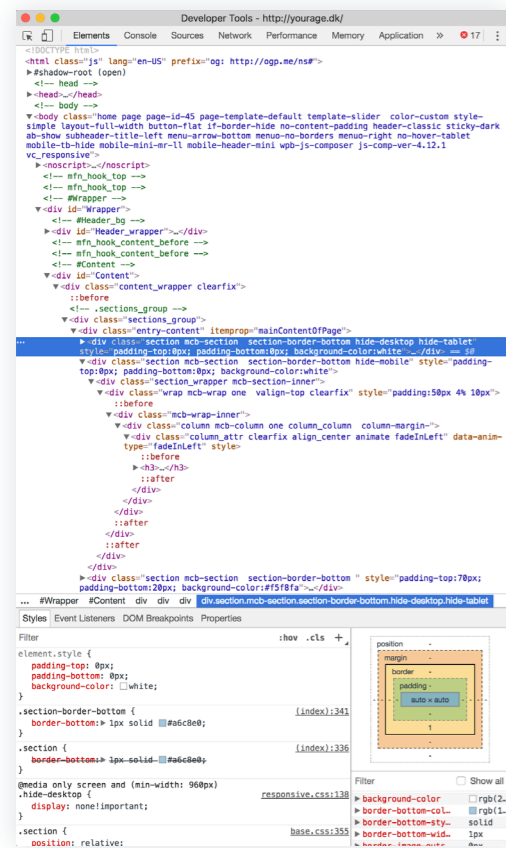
Developer Tools - http://yourage.dk/

Elements Console Sources Network Performance Memory Application » 17

<!DOCTYPE html>
<html class="js" lang="en-US" prefix="og: http://ogp.me/ns#">
▶#shadow-root (open)
<!-- head -->
▶<head>…</head>
<!-- body -->
▼<body class="home page page-id-45 page-template-default template-slider color-custom style-simple layout-full-width button-flat if-border-hide no-content-padding header-classic sticky-dark ab-show subheader-title-left menu-arrow-bottom menu-no-borders menu-right no-hover-tablet mobile-tb-hide mobile-mini-mr-ll mobile-header-mini wpb-js-composer js-comp-ver-4.12.1 vc_responsive">
▶<noscript>…</noscript>
<!-- mfn_hook_top -->
<!-- mfn_hook_top -->
<!-- #Wrapper -->
▼<div id="Wrapper">
<!-- #Header_bg -->
▶<div id="Header_wrapper">…</div>
<!-- mfn_hook_content_before -->
<!-- mfn_hook_content_before -->
<!-- #Content -->
▼<div id="Content">
▼<div class="content_wrapper clearfix">
::before
<!-- .sections_group -->
▼<div class="sections_group">
▼<div class="entry-content" itemprop="mainContentOfPage">
... ▶<div class="section mcb-section section-border-bottom hide-desktop hide-tablet" style="padding-top:0px; padding-bottom:0px; background-color:white">…</div> == $0
▼<div class="section mcb-section section-border-bottom hide-mobile" style="padding-top:0px; padding-bottom:0px; background-color:white">
▼<div class="section_wrapper mcb-section-inner">
▼<div class="wrap mcb-wrap one valign-top clearfix" style="padding:50px 4% 10px">
::before
▼<div class="mcb-wrap-inner">
▼<div class="column mcb-column one column_column column-margin-">
▼<div class="column_attr clearfix align_center animate fadeInLeft" data-anim-type="fadeInLeft" style>
::before
▶<h3>…</h3>
::after
</div>
</div>
</div>
::after
</div>
::after
</div>
</div>
▶<div class="section mcb-section section-border-bottom " style="padding-top:70px; padding-bottom:20px; background-color:#f5f8fa">…</div>

... #Wrapper #Content div div div div.section.mcb-section.section-border-bottom.hide-desktop.hide-tablet

Styles Event Listeners DOM Breakpoints Properties

Filter :hov .cls +

element.style {
padding-top: 0px;
padding-bottom: 0px;
background-color: white;
}

.section-border-bottom { (index):341
border-bottom: ▶ 1px solid #a6c8e0;
}

.section { (index):336
border-bottom: ▶ 1px solid #a6c8e0;
}

@media only screen and (min-width: 960px)
.hide-desktop { responsive.css:138
display: none!important;
}

.section { base.css:355
position: relative;

position -
margin -
border -
padding -
auto × auto
-
1
-

Filter Show all
▶ background-color rgb(2…
▶ border-bottom-col… rgb(1…
▶ border-bottom-sty… solid
▶ border-bottom-wid… 1px